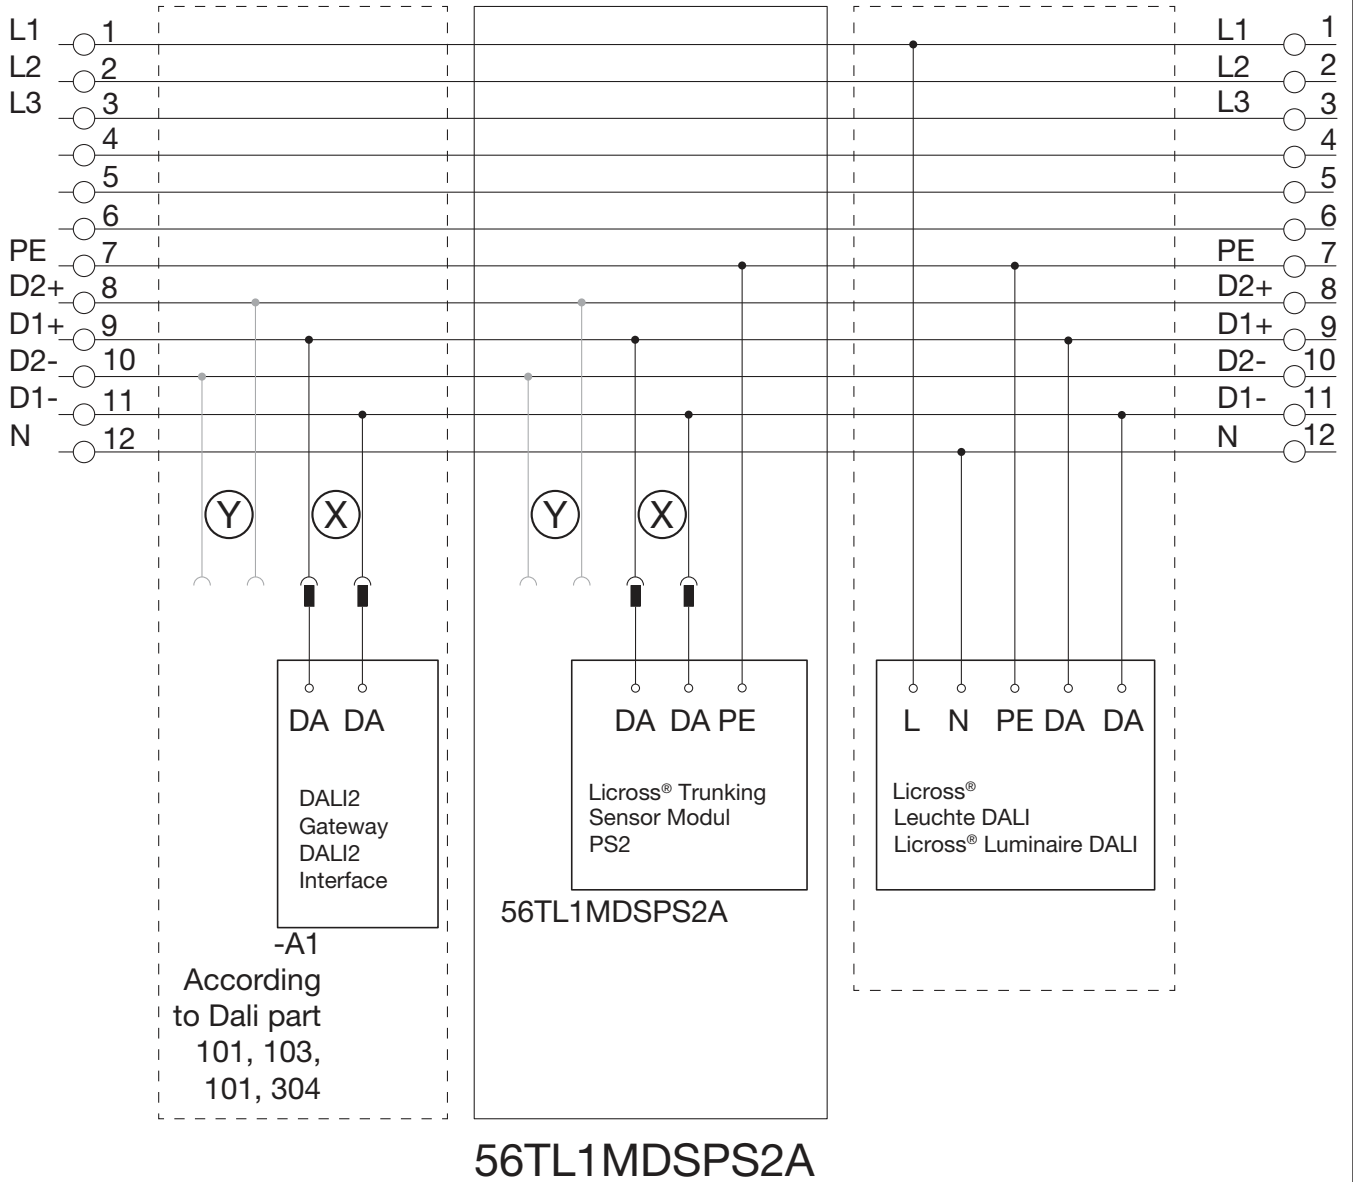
L1 1
L2 2
L3 3
4
5
6
PE 7
D2+ 8
D1+ 9
D2- 10
D1- 11
N 12

L1 1
L2 2
L3 3
4
5
6
PE 7
D2+ 8
D1+ 9
D2- 10
D1- 11
N 12

Y X

Y X

DA DA

DALI2 Gateway DALI2 Interface

-A1
According to Dali part 101, 103, 101, 304

DA DA PE

Licross® Trunking Sensor Modul PS2

56TL1MDSPS2A

L N PE DA DA

Licross®
Leuchte DALI
Licross® Luminaire DALI

56TL1MDSPS2A